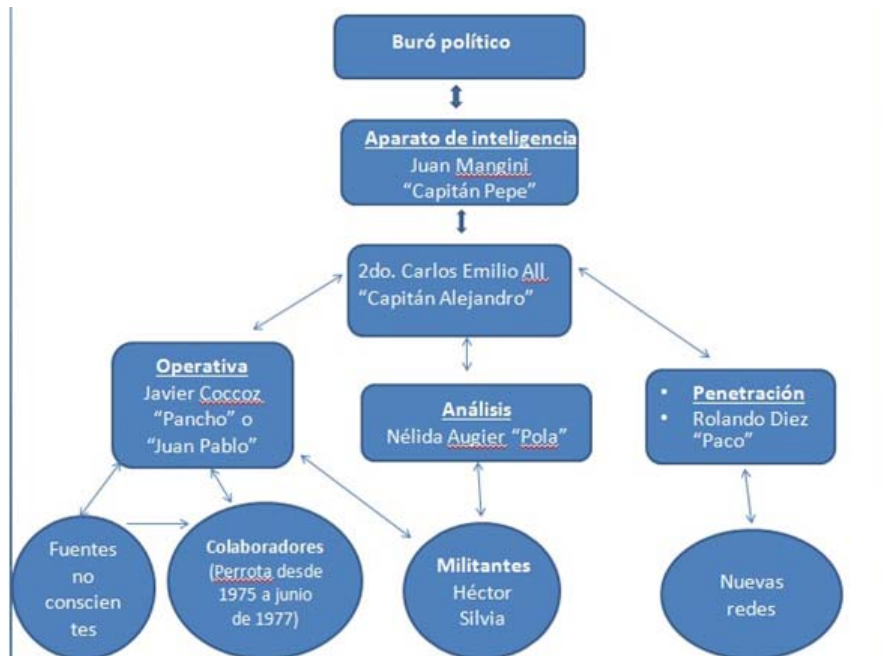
Buró político

Aparato de inteligencia
Juan Mangini
"Capitán Pepe"

2do. Carlos Emilio All
"Capitán Alejandro"

Operativa
Javier Coccoz
"Pancho" o
"Juan Pablo"

Análisis
Nélida Augier "Pola"

• Penetración
• Rolando Diez "Paco"

Fuentes no conscientes

Colaboradores (Perrota desde 1975 a junio de 1977)

Militantes
Héctor
Silvia

Nuevas redes